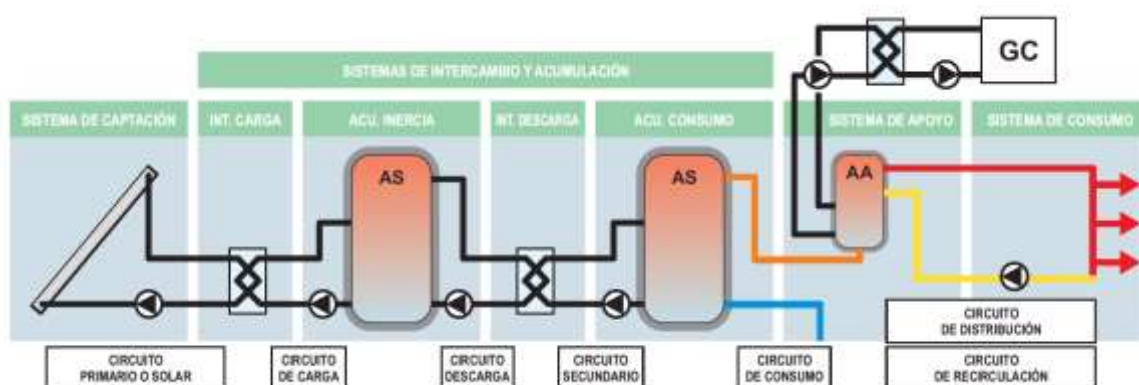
SISTEMAS DE INTERCAMBIO Y ACUMULACIÓN

SISTEMA DE CAPTACIÓN

INT. CARGA

ACU. INERCIA

INT. DESCARGA

ACU. CONSUMO

SISTEMA DE APOYO

SISTEMA DE CONSUMO

GC

AS

AS

AA

CIRCUITO DE DISTRIBUCIÓN

CIRCUITO PRIMARIO O SOLAR

CIRCUITO DE CARGA

CIRCUITO DESCARGA

CIRCUITO SECUNDARIO

CIRCUITO DE CONSUMO

CIRCUITO DE RECIRCULACIÓN